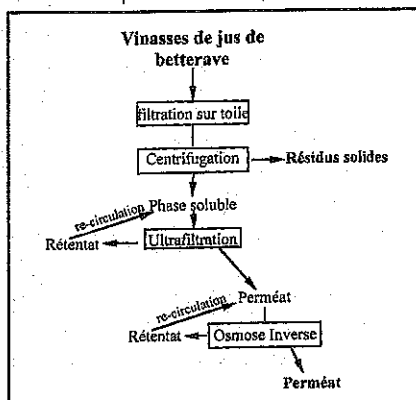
Vinasses de jus de betterave

filtration sur toile

Centrifugation

Résidus solides

re-circulation

Phase soluble

Rétentat

Ultrafiltration

re-circulation

Perméat

Rétentat

Osmose Inverse

Perméat